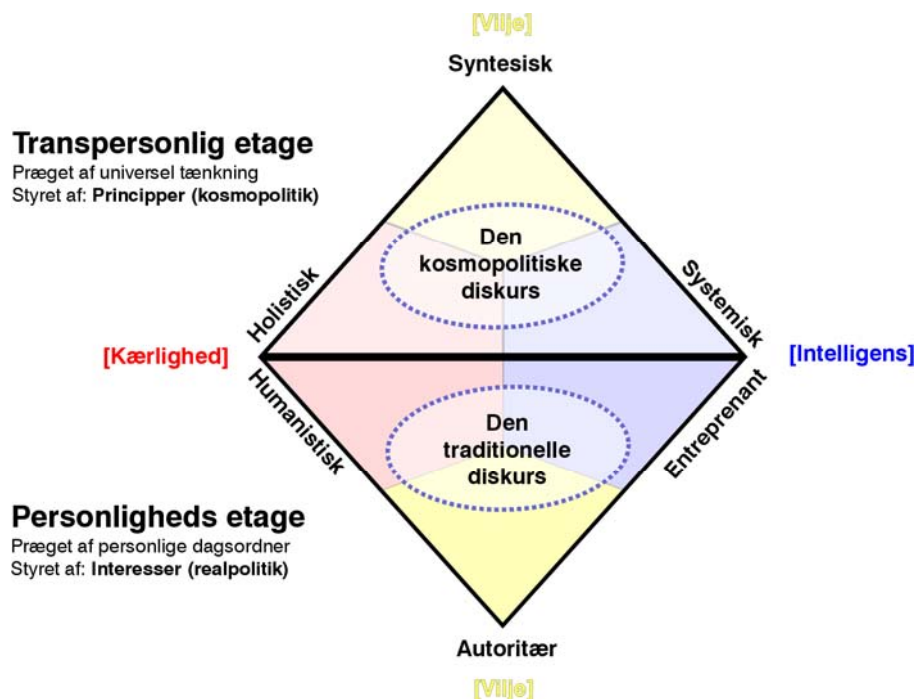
[Vilje]

Syntesisk

Transpersonlig etage
Præget af universel tænkning
Styret af: Principper (kosmopolitik)

Den kosmopolitiske diskurs

Holistisk

Systemisk

[Kærlighed]

[Intelligens]

Humanistisk

Entreprenant

Den traditionelle diskurs

Personligheds etage
Præget af personlige dagsordner
Styret af: Interesser (realpolitik)

Autoritær

[Vilje]